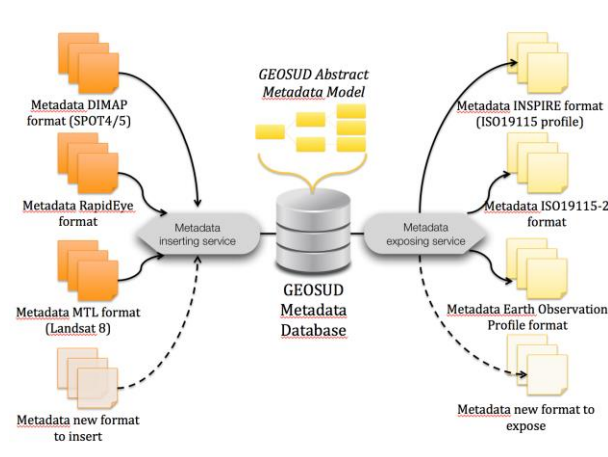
GEOSUD Abstract Metadata Model

Metadata DIMAP format (SPOT4/5)

Metadata RapidEye format

Metadata MTL format (Landsat 8)

Metadata new format to insert

Metadata inserting service

GEOSUD Metadata Database

Metadata exposing service

Metadata INSPIRE format (ISO19115 profile)

Metadata ISO19115-2 format

Metadata Earth Observation Profile format

Metadata new format to expose